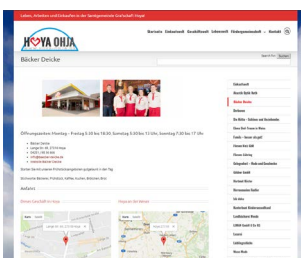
Leben, Arbeiten und Einkaufen in der Samtgemeinde Grafschaft Hoya

HOYA OHJA

Startseite Einkaufswelt Dienstleistungswelt Lebenswelt Förderprojekt mit Aussicht Kontakt

Bäcker Deicke

Öffnungszeiten: Montag – Freitag 5.30 bis 18.00, Samstag 5.30 bis 13 Uhr, Sonntag 7.30 bis 17 Uhr

Anfahrt

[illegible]

Einkaufswelt
Bäcker Deicke